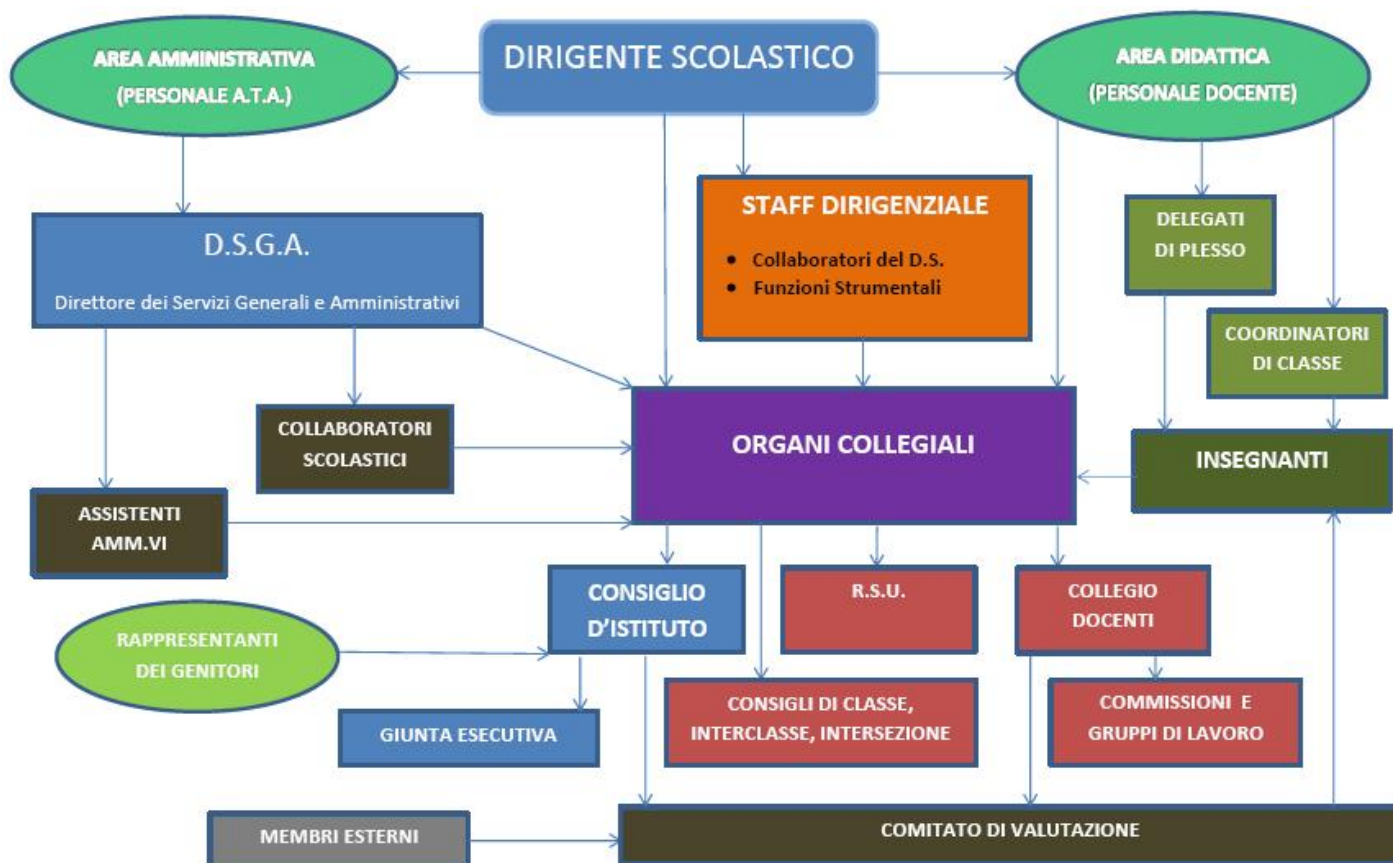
AREA AMMINISTRATIVA
(PERSONALE A.T.A.)

DIRIGENTE SCOLASTICO

AREA DIDATTICA
(PERSONALE DOCENTE)

D.S.G.A.
Direttore dei Servizi Generali e Amministrativi

STAFF DIRIGENZIALE
• Collaboratori del D.S.
• Funzioni Strumentali

DELEGATI DI PLESSO

COORDINATORI DI CLASSE

COLLABORATORI SCOLASTICI

ORGANI COLLEGIALI

INSEGNANTI

ASSISTENTI AMM.VI

CONSIGLIO D'ISTITUTO

R.S.U.

COLLEGIO DOCENTI

RAPPRESENTANTI DEI GENITORI

CONSIGLI DI CLASSE, INTERCLASSE, INTERSEZIONE

COMMISSIONI E GRUPPI DI LAVORO

GIUNTA ESECUTIVA

MEMBRI ESTERNI

COMITATO DI VALUTAZIONE